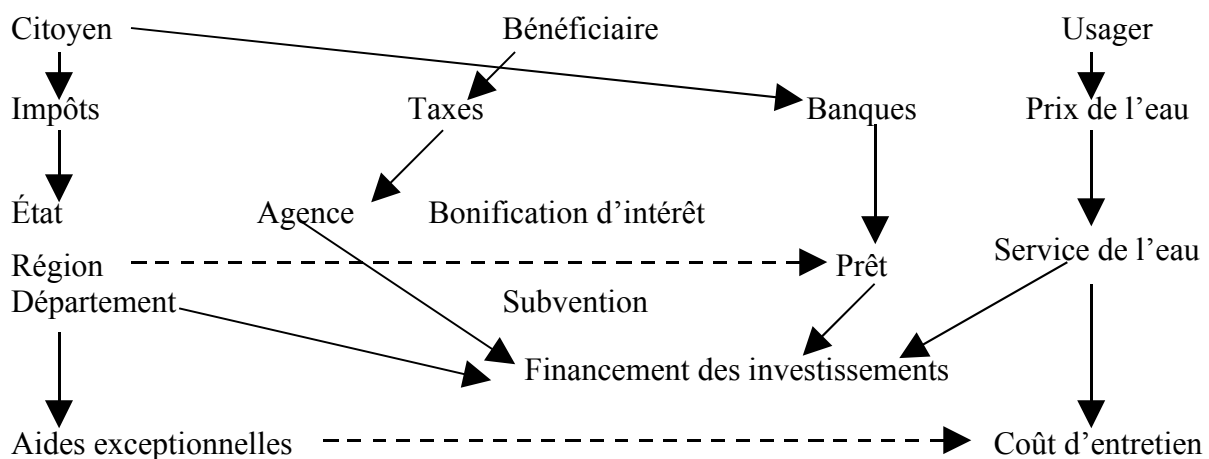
Citoyen

Bénéficiaire

Usager

Impôts

Taxes

Banques

Prix de l'eau

État

Agence

Bonification d'intérêt

Région

Prêt

Service de l'eau

Département

Subvention

Financement des investissements

Aides exceptionnelles

Coût d'entretien